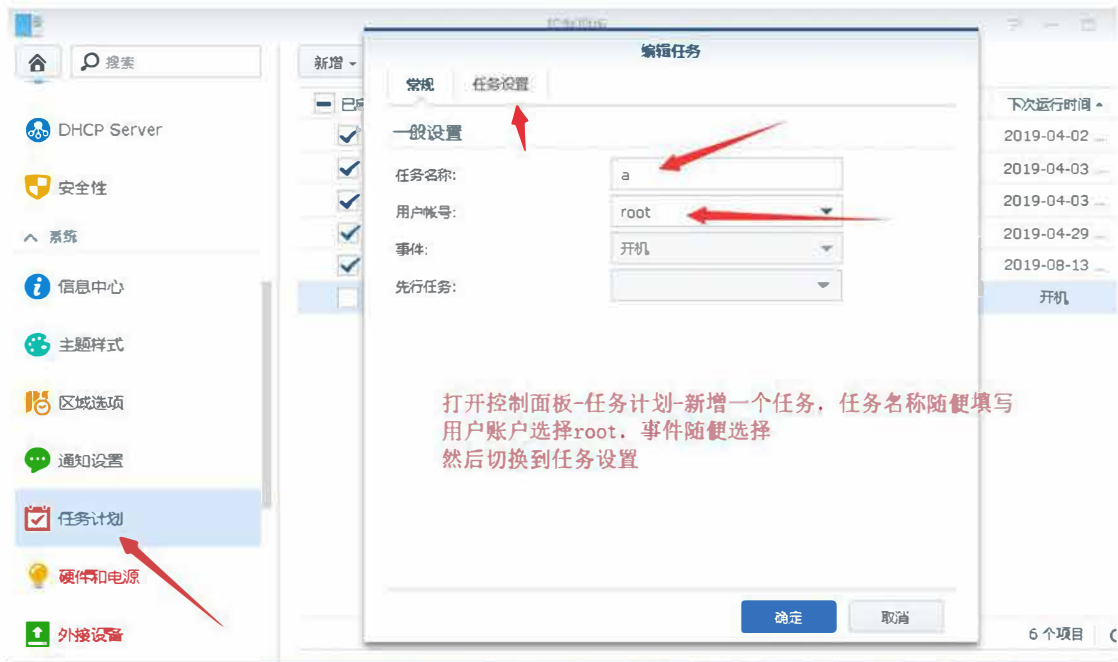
控制面板

搜索

DHCP Server

安全性

^ 系统

信息中心

主题样式

区域选项

通知设置

任务计划

硬件和电源

外接设备

新增

已启

下次运行时间

2019-04-02

2019-04-03

2019-04-03

2019-04-29

2019-08-13

开机

6 个项目

编辑任务

常规

任务设置

一般设置

任务名称:

a

用户帐号:

root

事件:

开机

先行任务:

打开控制面板-任务计划-新增一个任务，任务名称随便填写
用户账户选择root，事件随便选择
然后切换到任务设置

确定

取消